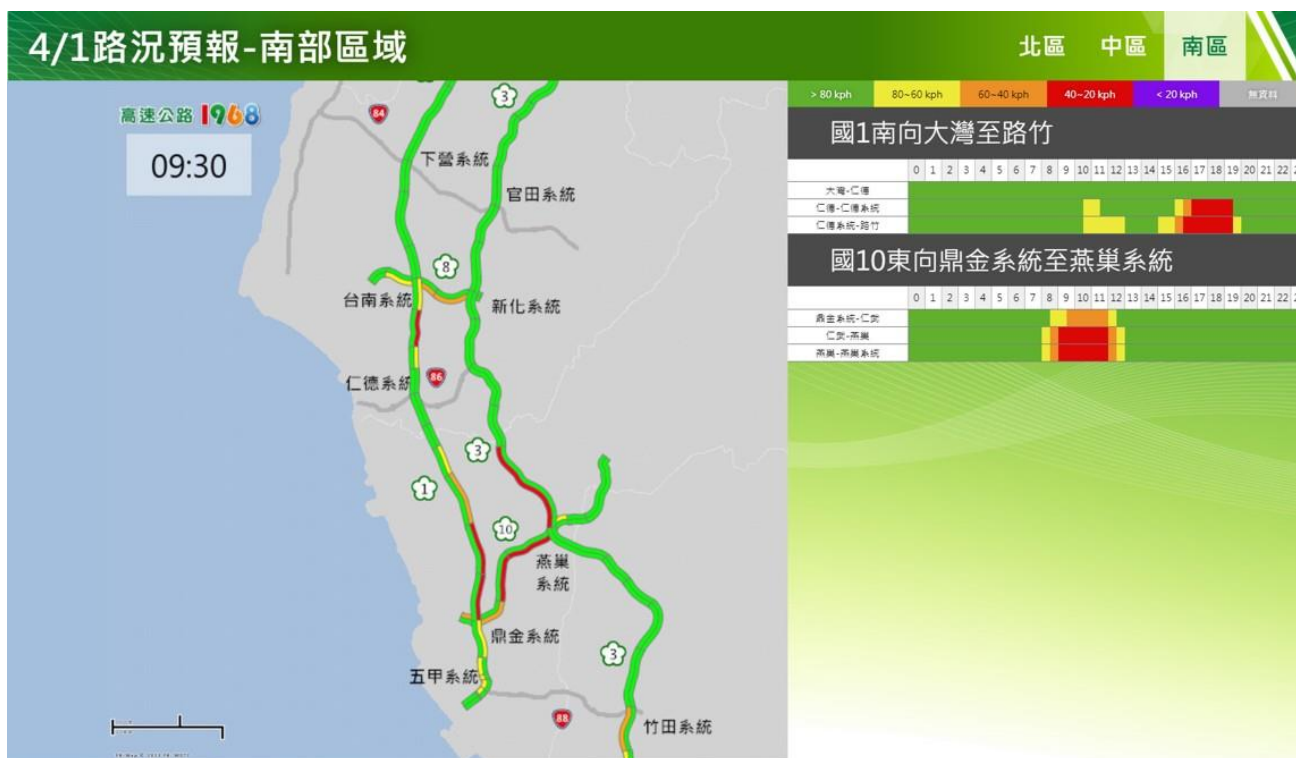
4/1路況預報-南部區域

北區 中區 南區

高速公路 1968

09:30

> 80 kph | 80~60 kph | 60~40 kph | 40~20 kph | < 20 kph | 無資料

國1南向大灣至路竹

| | 0 | 1 | 2 | 3 | 4 | 5 | 6 | 7 | 8 | 9 | 10 | 11 | 12 | 13 | 14 | 15 | 16 | 17 | 18 | 19 | 20 | 21 | 22 |
|---|---|---|---|---|---|---|---|---|---|---|---|---|---|---|---|---|---|---|---|---|---|---|---|
| 大灣-仁德 | | | | | | | | | | | | | | | | | | | | | | | |
| 仁德-仁德系統 | | | | | | | | | | | | | | | | | | | | | | | |
| 仁德系統-路竹 | | | | | | | | | | | | | | | | | | | | | | | |

國10東向鼎金系統至燕巢系統

| | 0 | 1 | 2 | 3 | 4 | 5 | 6 | 7 | 8 | 9 | 10 | 11 | 12 | 13 | 14 | 15 | 16 | 17 | 18 | 19 | 20 | 21 | 22 |
|---|---|---|---|---|---|---|---|---|---|---|---|---|---|---|---|---|---|---|---|---|---|---|---|
| 鼎金系統-仁武 | | | | | | | | | | | | | | | | | | | | | | | |
| 仁武-燕巢 | | | | | | | | | | | | | | | | | | | | | | | |
| 燕巢-燕巢系統 | | | | | | | | | | | | | | | | | | | | | | | |

84
3
下營系統
官田系統
8
台南系統
新化系統
86
仁德系統
3
1
10
燕巢系統
鼎金系統
3
五甲系統
88
竹田系統